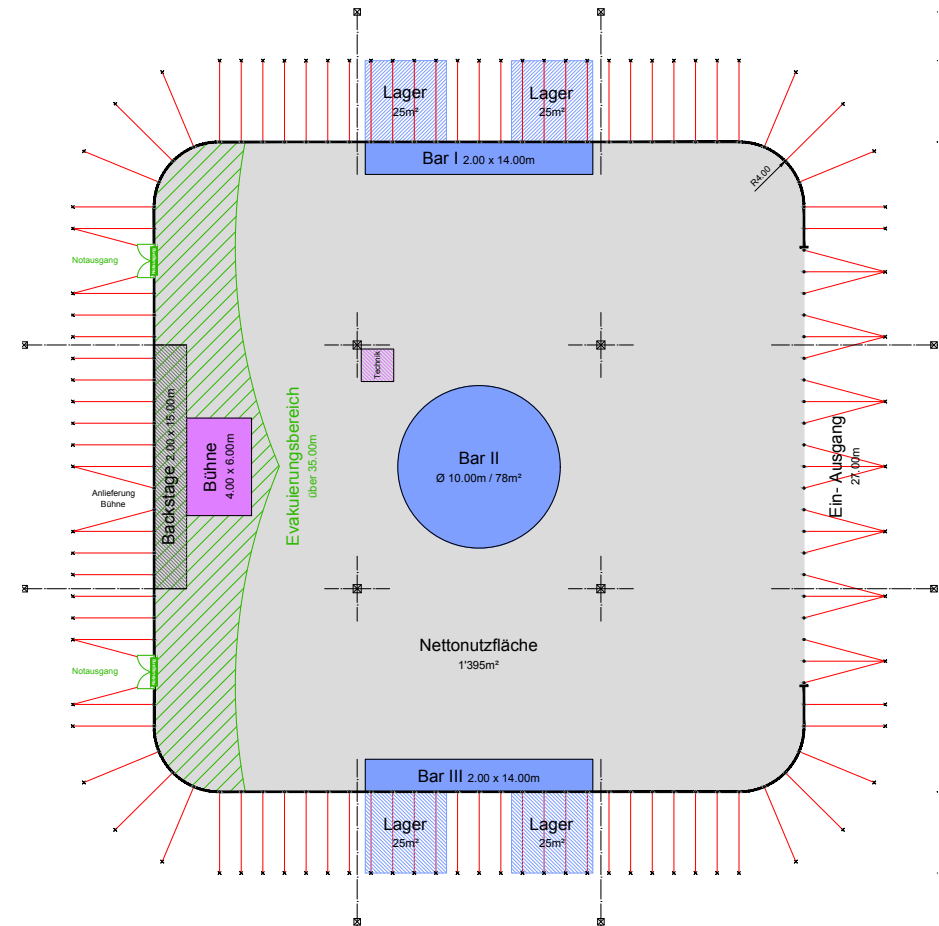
Lager
25m²

Lager
25m²

Bar I 2.00 x 14.00m

R4.00

Notausgang

Technik

Backstage 2.00 x 15.00m

Bühne
4.00 x 6.00m

Anlieferung
Bühne

Evakuierungsbereich
über 35.00m

Bar II
Ø 10.00m / 78m²

Ein- Ausgang
27.00m

Notausgang

Nettonutzfläche
1'395m²

Bar III 2.00 x 14.00m

Lager
25m²

Lager
25m²